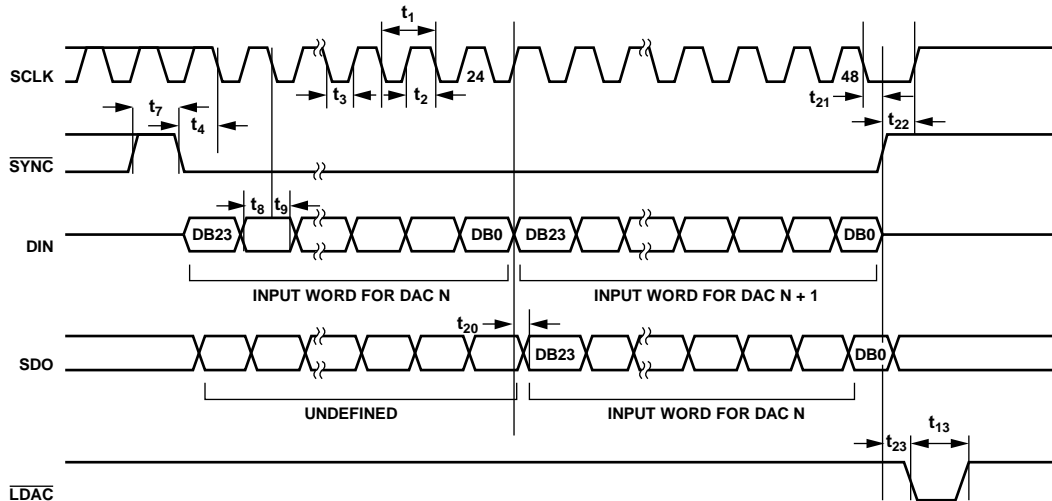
$t_1$

SCLK

24

48

$t_3$ $t_2$

$t_{21}$

$t_7$

$t_4$

$t_{22}$

$\overline{SYNC}$

$t_8$ $t_9$

DIN

DB23

DB0

DB23

DB0

INPUT WORD FOR DAC N

INPUT WORD FOR DAC N + 1

$t_{20}$

SDO

DB23

DB0

UNDEFINED

INPUT WORD FOR DAC N

$t_{23}$

$t_{13}$

$\overline{LDAC}$